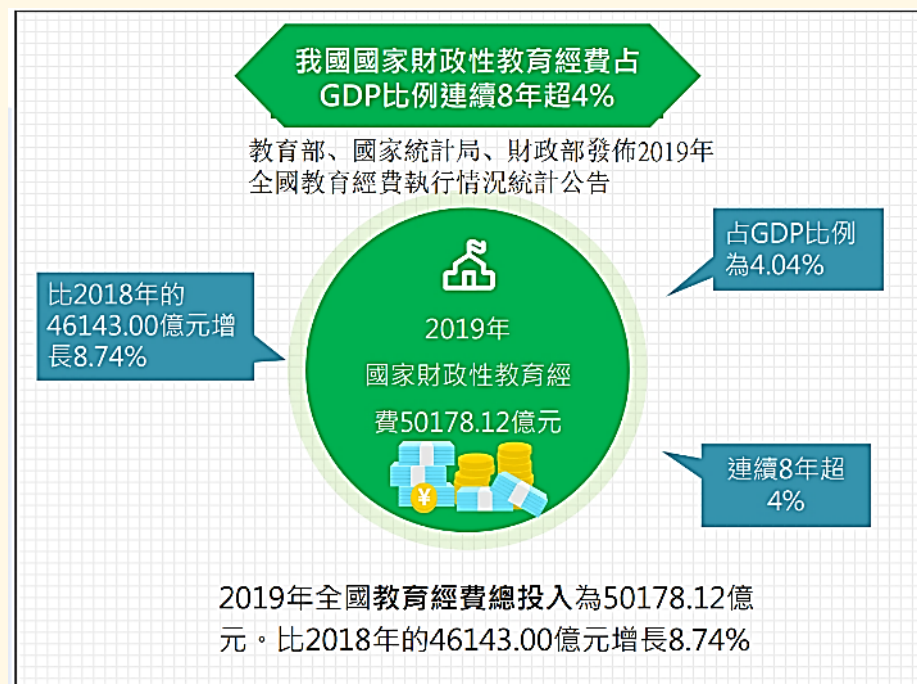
我國國家財政性教育經費占GDP比例連續8年超4%

教育部、國家統計局、財政部發佈2019年全國教育經費執行情況統計公告

比2018年的46143.00億元增長8.74%

2019年
國家財政性教育經費50178.12億元

占GDP比例為4.04%

連續8年超4%

2019年全國教育經費總投入為50178.12億元。比2018年的46143.00億元增長8.74%